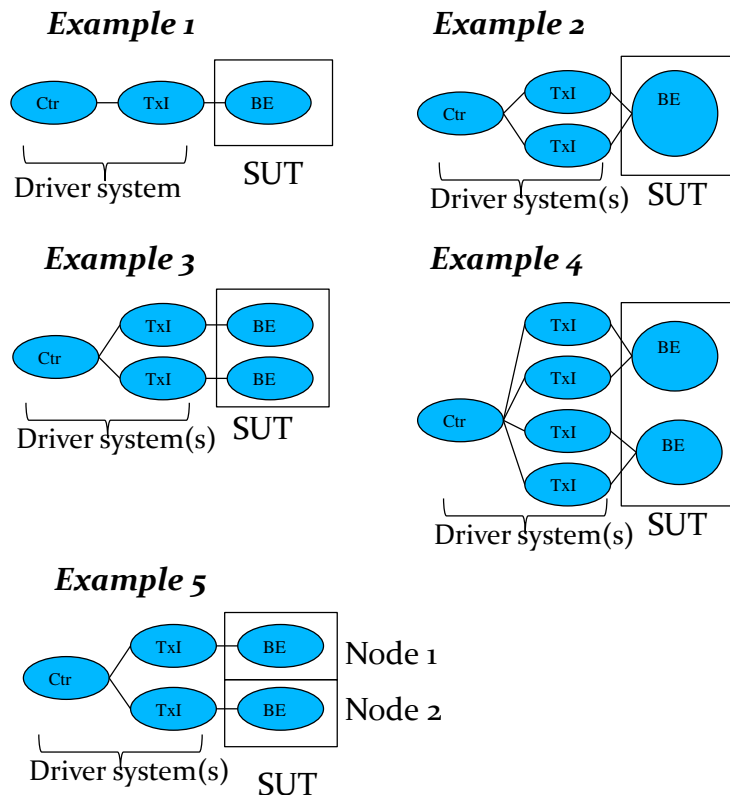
Example 1

Ctr TxI BE

Driver system

SUT

Example 2

Ctr TxI TxI BE

Driver system(s)

SUT

Example 3

Ctr TxI TxI BE BE

Driver system(s)

SUT

Example 4

Ctr TxI TxI TxI TxI BE BE

Driver system(s)

SUT

Example 5

Ctr TxI TxI BE BE

Node 1

Node 2

Driver system(s)

SUT